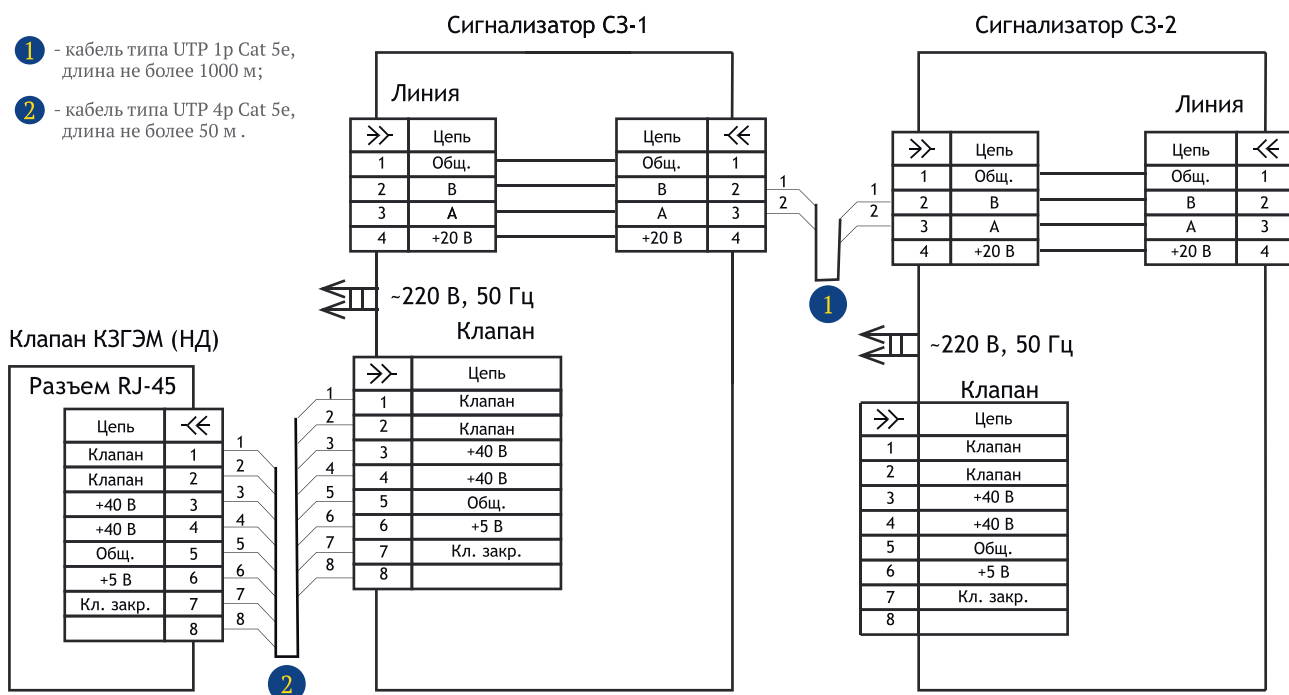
1 - кабель типа UTP 1р Cat 5e, длина не более 1000 м;

2 - кабель типа UTP 4р Cat 5e, длина не более 50 м .

Сигнализатор СЗ-1

Линия

| | Цепь |
|---|---|
| 1 | Общ. |
| 2 | В |
| 3 | А |
| 4 | +20 В |

| Цепь | |
|---|---|
| Общ. | 1 |
| В | 2 |
| А | 3 |
| +20 В | 4 |

1 2

1 2

1

Сигнализатор СЗ-2

Линия

| | Цепь |
|---|---|
| 1 | Общ. |
| 2 | В |
| 3 | А |
| 4 | +20 В |

| Цепь | |
|---|---|
| Общ. | 1 |
| В | 2 |
| А | 3 |
| +20 В | 4 |

~220 В, 50 Гц

Клапан

Клапан КЗГЭМ (НД)

Разъем RJ-45

| Цепь | |
|---|---|
| Клапан | 1 |
| Клапан | 2 |
| +40 В | 3 |
| +40 В | 4 |
| Общ. | 5 |
| +5 В | 6 |
| Кл. закр. | 7 |
| | 8 |

1 2 3 4 5 6 7 8

1 2 3 4 5 6 7 8

2

| | Цепь |
|---|---|
| 1 | Клапан |
| 2 | Клапан |
| 3 | +40 В |
| 4 | +40 В |
| 5 | Общ. |
| 6 | +5 В |
| 7 | Кл. закр. |
| 8 | |

~220 В, 50 Гц

Клапан

| | Цепь |
|---|---|
| 1 | Клапан |
| 2 | Клапан |
| 3 | +40 В |
| 4 | +40 В |
| 5 | Общ. |
| 6 | +5 В |
| 7 | Кл. закр. |
| 8 | |